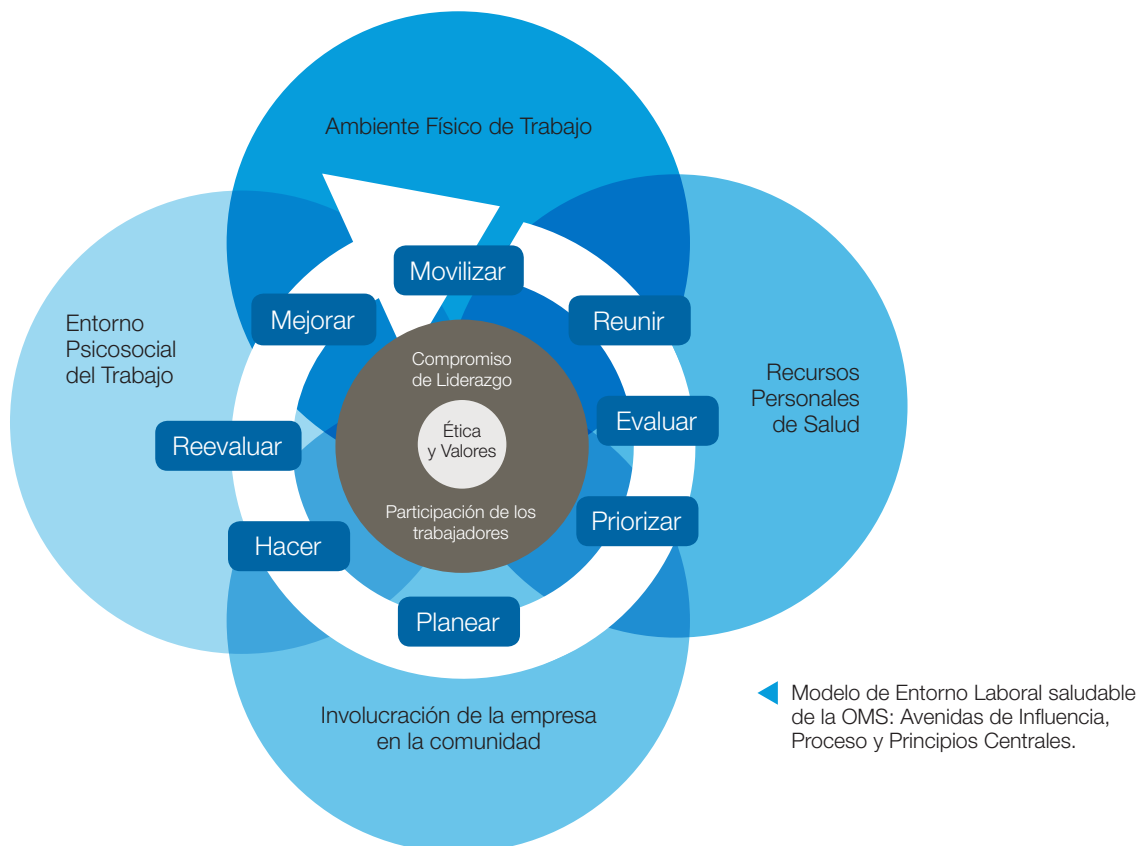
Ambiente Físico de Trabajo

Entorno Psicosocial del Trabajo

Recursos Personales de Salud

Involucración de la empresa en la comunidad

Movilizar

Reunir

Evaluar

Priorizar

Planear

Hacer

Reevaluar

Mejorar

Compromiso de Liderazgo

Ética y Valores

Participación de los trabajadores

Modelo de Entorno Laboral saludable de la OMS: Avenidas de Influencia, Proceso y Principios Centrales.